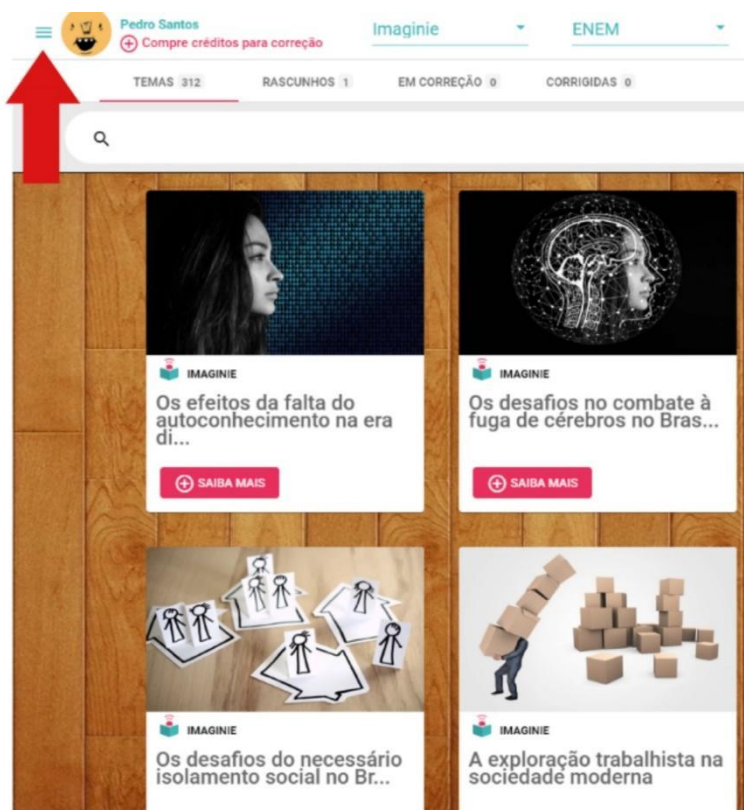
Pedro Santos
⊕ Compre créditos para correção

Imaginie

ENEM

TEMAS 312
RASCUNHOS 1
EM CORREÇÃO 0
CORRIGIDAS 0

IMAGINIE
Os efeitos da falta do autoconhecimento na era di...
⊕ SAIBA MAIS

IMAGINIE
Os desafios no combate à fuga de cérebros no Bras...
⊕ SAIBA MAIS

IMAGINIE
Os desafios do necessário isolamento social no Br...

IMAGINIE
A exploração trabalhista na sociedade moderna